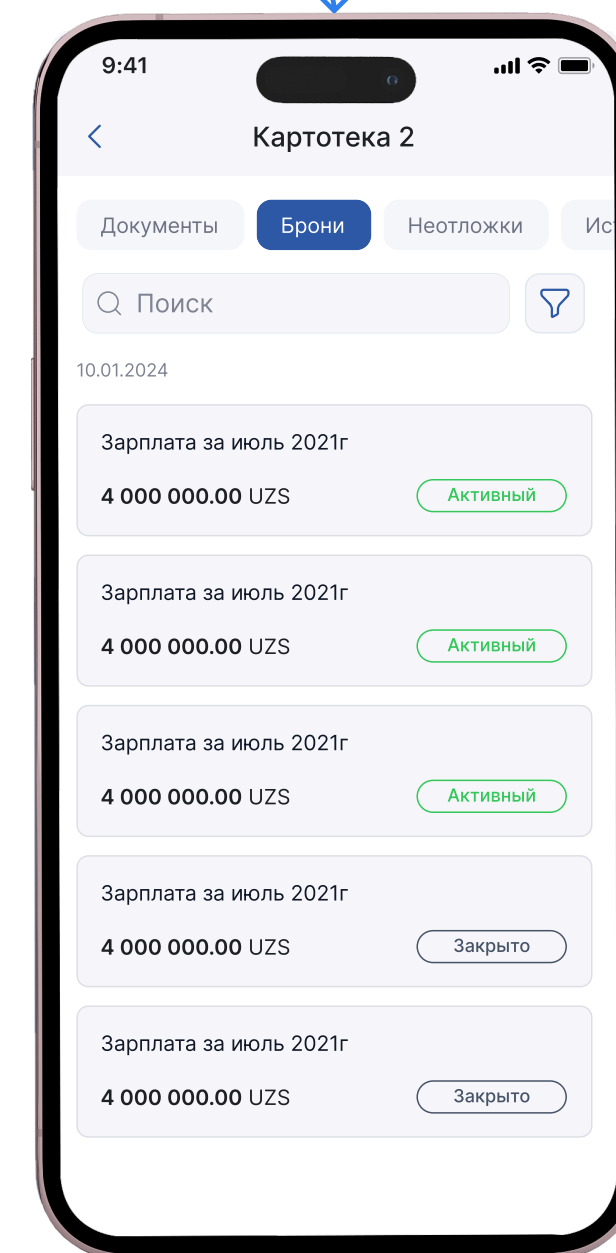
9:41

Картотека 2

Документы Брони Неотложки Ис

Поиск

10.01.2024

Зарплата за июль 2021г
4 000 000.00 UZS Активный

Зарплата за июль 2021г
4 000 000.00 UZS Активный

Зарплата за июль 2021г
4 000 000.00 UZS Активный

Зарплата за июль 2021г
4 000 000.00 UZS Закрыто

Зарплата за июль 2021г
4 000 000.00 UZS Закрыто